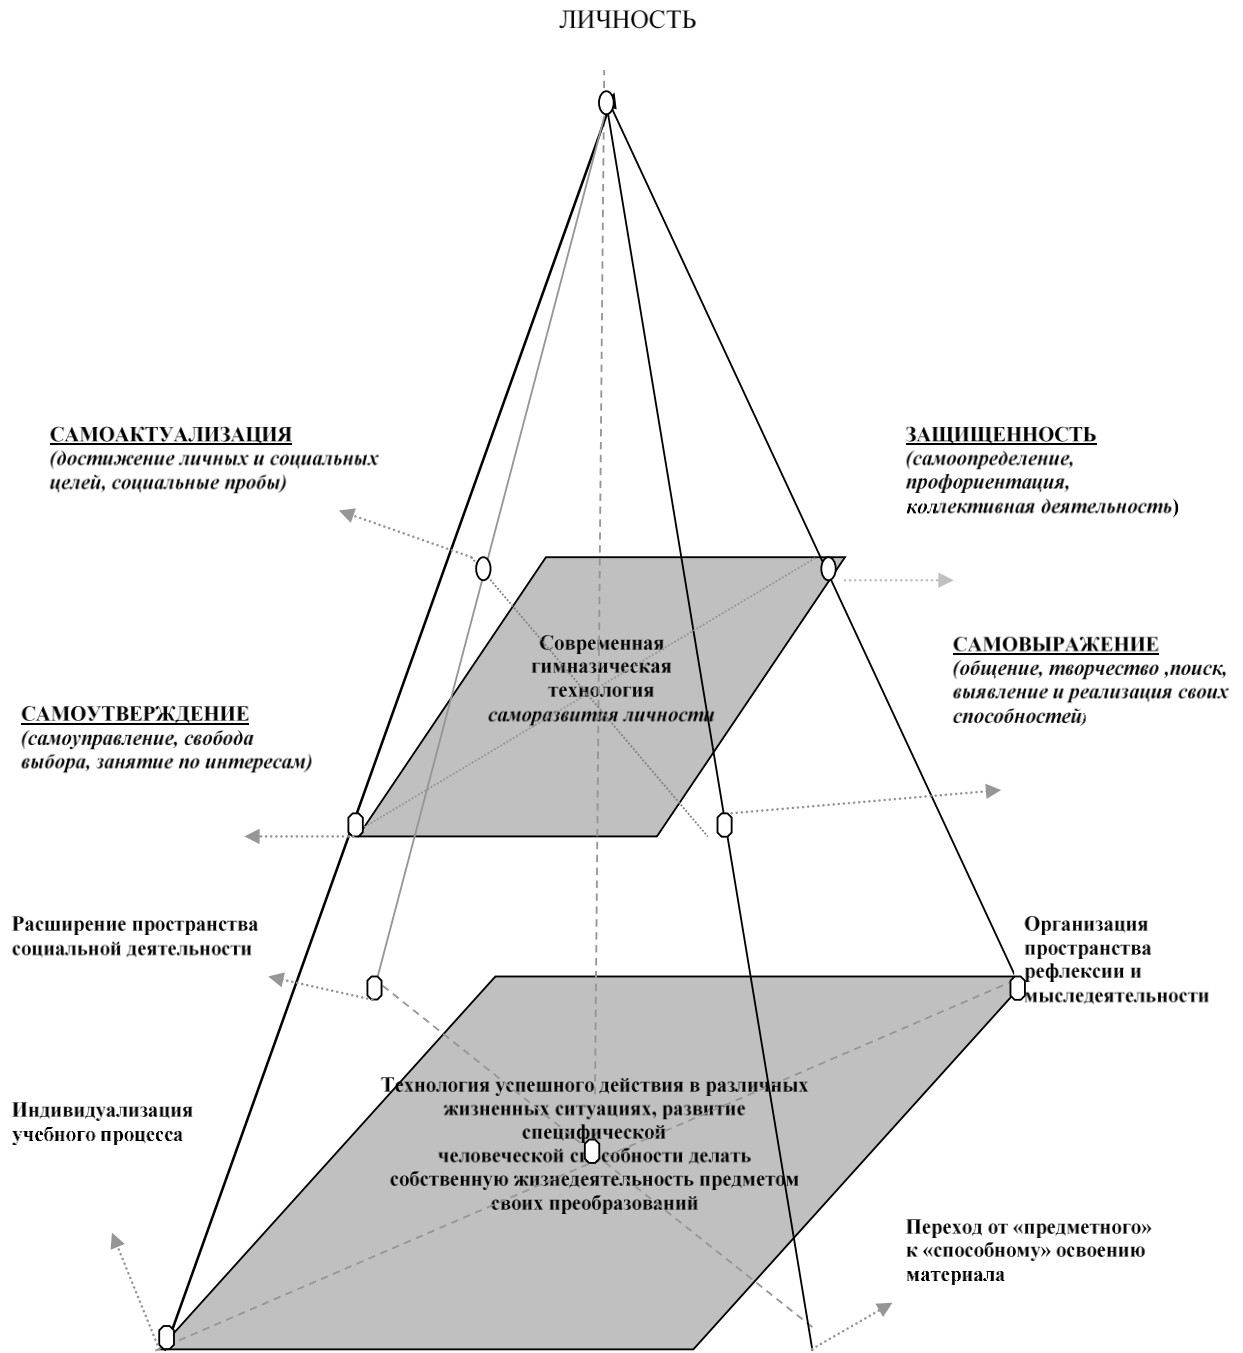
ЛИЧНОСТЬ

САМОАКТУАЛИЗАЦИЯ
(достижение личных и социальных целей, социальные пробы)

ЗАЩИЩЕННОСТЬ
(самоопределение, профориентация, коллективная деятельность)

Современная гимназическая технология саморазвития личности

САМОВЫРАЖЕНИЕ
(общение, творчество ,поиск, выявление и реализация своих способностей)

САМОУТВЕРЖДЕНИЕ
(самоуправление, свобода выбора, занятие по интересам)

Расширение пространства социальной деятельности

Организация пространства рефлексии и мыследеятельности

Технология успешного действия в различных жизненных ситуациях, развитие специфической человеческой способности делать собственную жизнедеятельность предметом своих преобразований

Индивидуализация учебного процесса

Переход от «предметного» к «способному» освоению материала